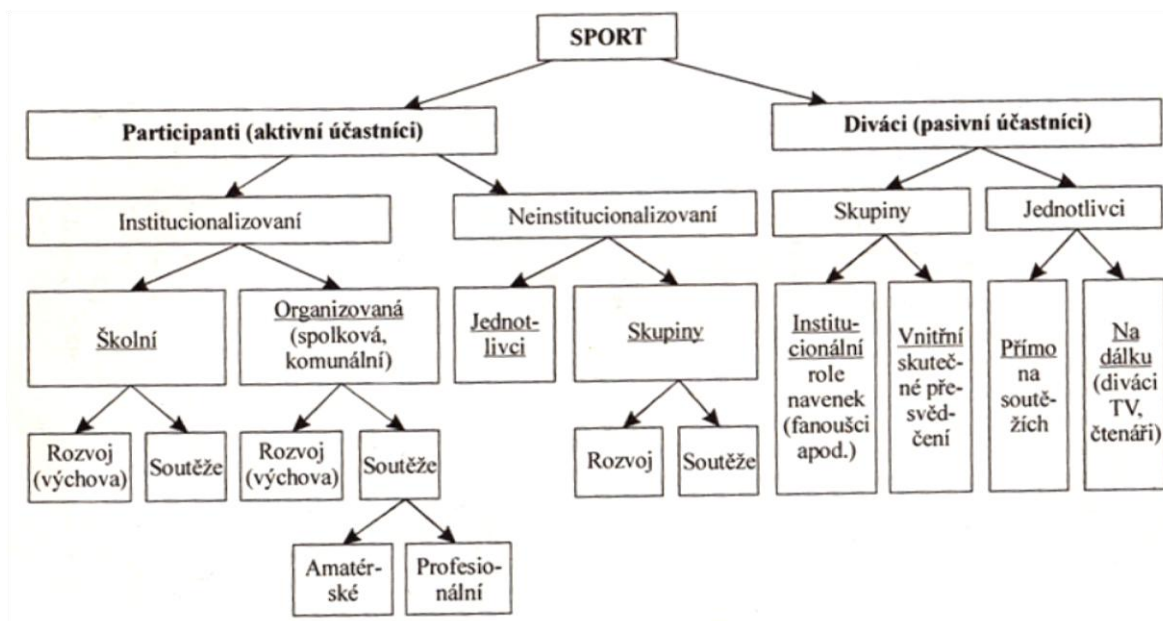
SPORT

Participanti (aktivní účastníci)

Diváci (pasivní účastníci)

Institucionalizovaní

Neinstitucionalizovaní

Skupiny

Jednotlivci

Školní

Organizovaná (spolková, komunální)

Jednotlivci

Skupiny

Institucionální role navenek (fanoušci apod.)

Vnitřní skutečné přesvědčení

Přímo na soutěžích

Na dálku (diváci TV, čtenáři)

Rozvoj (výchova)

Soutěže

Rozvoj (výchova)

Soutěže

Rozvoj

Soutěže

Amatérské

Profesionální